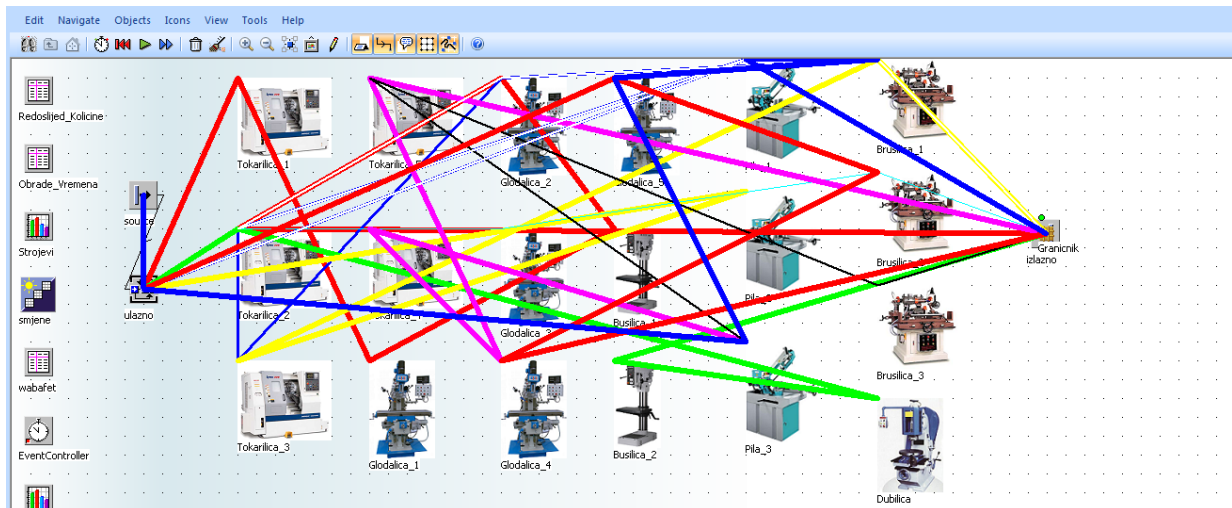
Edit Navigate Objects Icons View Tools Help

Redoslijed_Kolicine

Obrade_Vremena

Strojevi

smjene

wabafet

EventController

source

ulazno

Tokarilica_1

Tokarilica_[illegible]

Tokarilica_2

Tokarilica_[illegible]

Tokarilica_3

Glodalica_2

Glodalica_5

Glodalica_3

Glodalica_1

Glodalica_4

Busilica_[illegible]

Busilica_2

Pila_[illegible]

Pila_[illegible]

Pila_3

Brusilica_1

Brusilica_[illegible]

Brusilica_3

Dubilica

Granicnik
izlazno